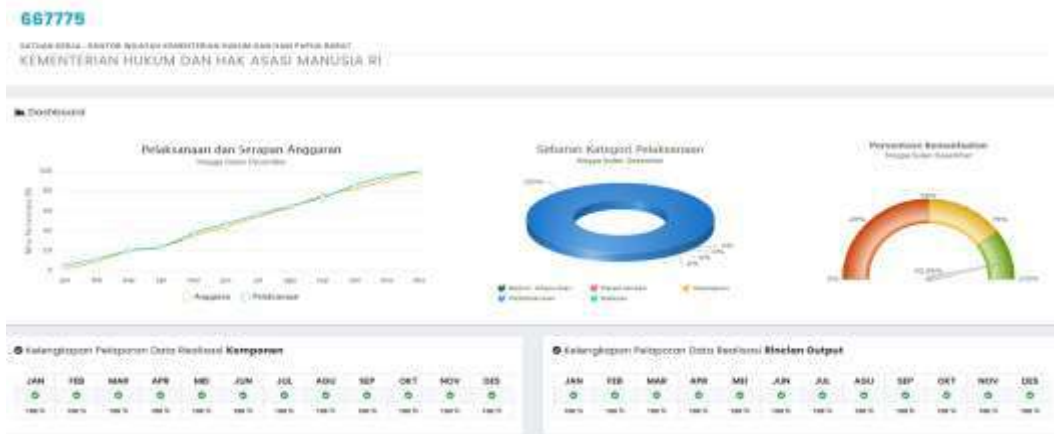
667775

SATUAN KERJA - KANTOR WILAYAH KEMENTERIAN HUKUM DAN HAM PAPUA BARAT
KEMENTERIAN HUKUM DAN HAK ASASI MANUSIA RI

Dashboard

Pelaksanaan dan Serapan Anggaran
Hingga Bulan Desember

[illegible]

JAN FEB MAR APR MEI JUN JUL AGU SEP OKT NOV DES

Anggaran Pelaksanaan

Sebaran Kategori Pelaksanaan
Hingga Bulan Desember

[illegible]

Persentase Kesesuaian
Hingga Bulan Desember

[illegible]

Kelengkapan Pelaporan Data Realisasi Komponen

| JAN | FEB | MAR | APR | MEI | JUN | JUL | AGU | SEP | OKT | NOV | DES |
|---|---|---|---|---|---|---|---|---|---|---|---|
| 100 % | 100 % | 100 % | 100 % | 100 % | 100 % | 100 % | 100 % | 100 % | 100 % | 100 % | 100 % |

Kelengkapan Pelaporan Data Realisasi Rincian Output

| JAN | FEB | MAR | APR | MEI | JUN | JUL | AGU | SEP | OKT | NOV | DES |
|---|---|---|---|---|---|---|---|---|---|---|---|
| 100 % | 100 % | 100 % | 100 % | 100 % | 100 % | 100 % | 100 % | 100 % | 100 % | 100 % | 100 % |